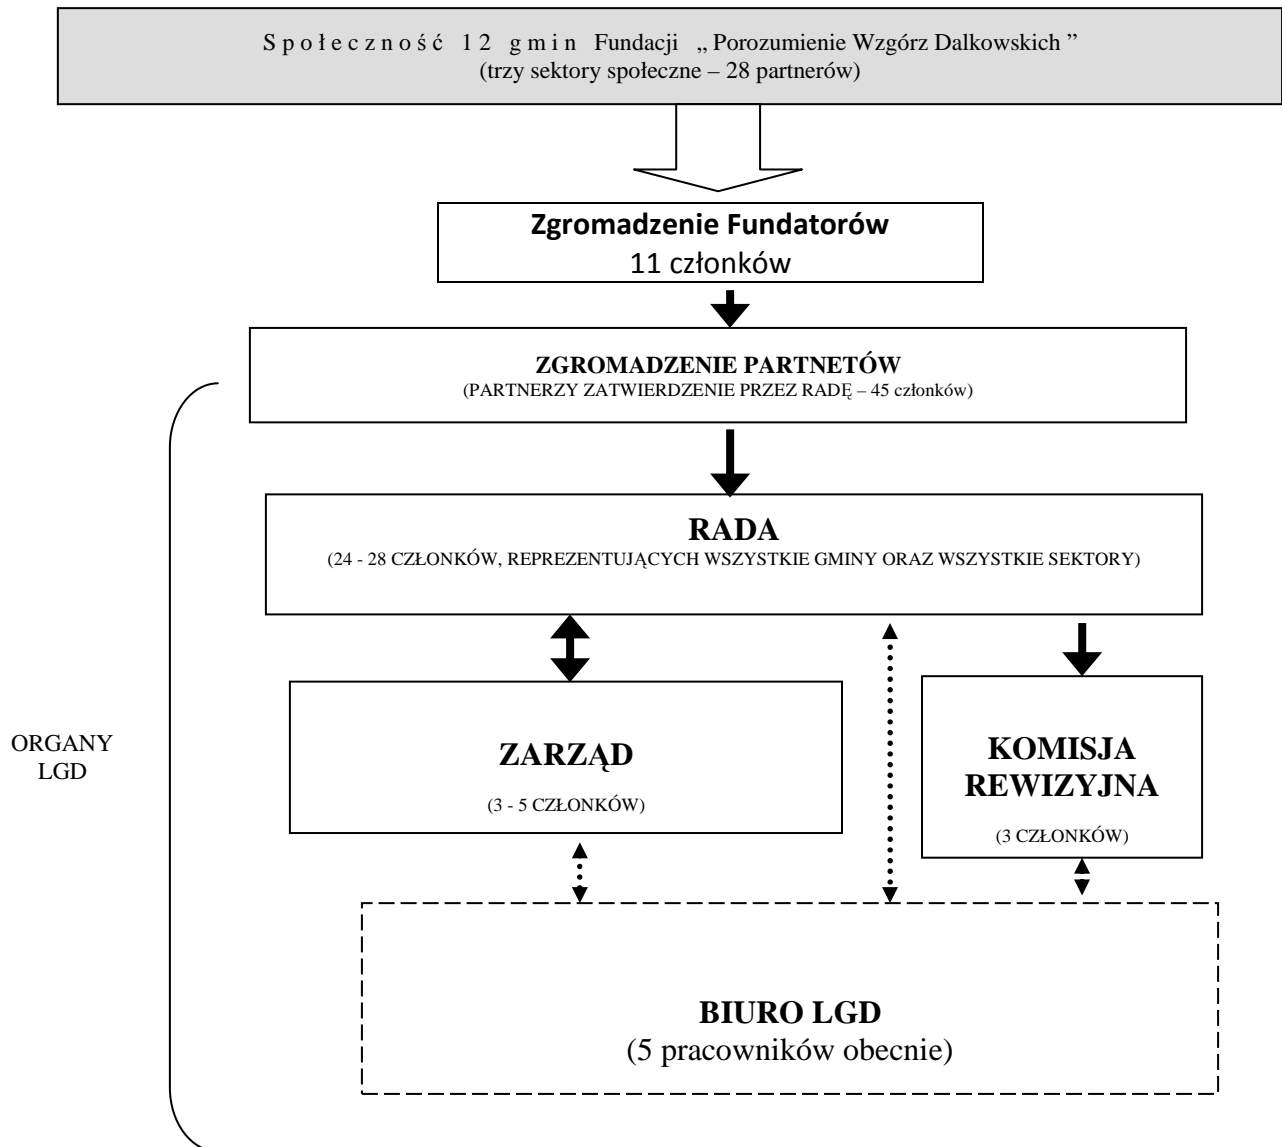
Społeczność 12 gmin Fundacji „ Porozumienie Wzgórz Dalkowskich ”
(trzy sektory społeczne – 28 partnerów)

**Zgromadzenie Fundatorów**
11 członków

**ZGROMADZENIE PARTNETÓW**
(PARTNERZY ZATWIERDZENIE PRZEZ RADĘ – 45 członków)

**RADA**
(24 - 28 CZŁONKÓW, REPREZENTUJĄCYCH WSZYSTKIE GMINY ORAZ WSZYSTKIE SEKTORY)

ORGANY LGD

**ZARZĄD**
(3 - 5 CZŁONKÓW)

**KOMISJA REWIZYJNA**
(3 CZŁONKÓW)

**BIURO LGD**
(5 pracowników obecnie)